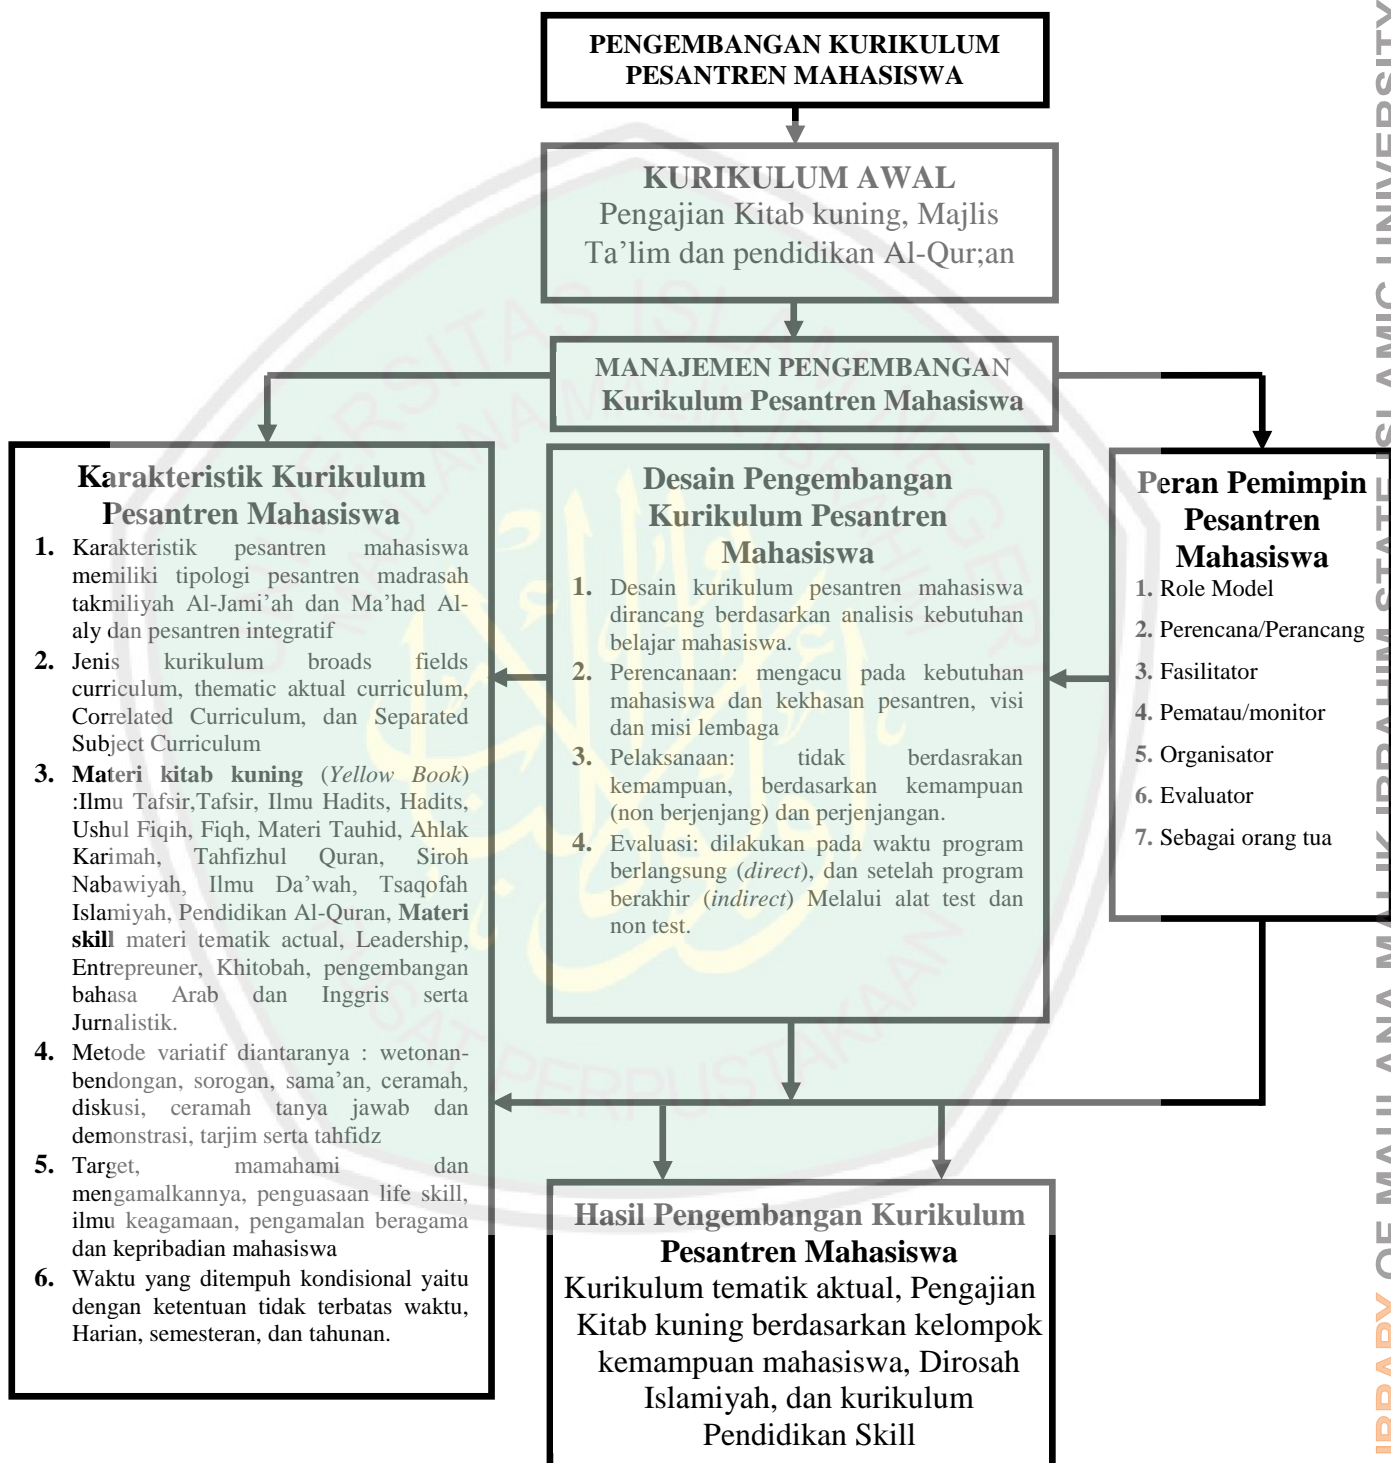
PENGEMBANGAN KURIKULUM PESANTREN MAHASISWA

KURIKULUM AWAL
Pengajian Kitab kuning, Majlis Ta'lim dan pendidikan Al-Qur;an

MANAJEMEN PENGEMBANGAN Kurikulum Pesantren Mahasiswa

Karakteristik Kurikulum Pesantren Mahasiswa
1. Karakteristik pesantren mahasiswa memiliki tipologi pesantren madrasah takmiliyah Al-Jami'ah dan Ma'had Al-aly dan pesantren integratif
2. Jenis kurikulum broads fields curriculum, thematic aktual curriculum, Correlated Curriculum, dan Separated Subject Curriculum
3. Materi kitab kuning (Yellow Book) :Ilmu Tafsir,Tafsir, Ilmu Hadits, Hadits, Ushul Fiqih, Fiqh, Materi Tauhid, Ahlak Karimah, Tahfizhul Quran, Siroh Nabawiyah, Ilmu Da'wah, Tsaqofah Islamiyah, Pendidikan Al-Quran, Materi skill materi tematik actual, Leadership, Entrepreuner, Khitobah, pengembangan bahasa Arab dan Inggris serta Jurnalistik.
4. Metode variatif diantaranya : wetonan-bendongan, sorogan, sama'an, ceramah, diskusi, ceramah tanya jawab dan demonstrasi, tarjim serta tahfidz
5. Target, mamahami dan mengamalkannya, penguasaan life skill, ilmu keagamaan, pengamalan beragama dan kepribadian mahasiswa
6. Waktu yang ditempuh kondisional yaitu dengan ketentuan tidak terbatas waktu, Harian, semesteran, dan tahunan.

Desain Pengembangan Kurikulum Pesantren Mahasiswa
1. Desain kurikulum pesantren mahasiswa dirancang berdasarkan analisis kebutuhan belajar mahasiswa.
2. Perencanaan: mengacu pada kebutuhan mahasiswa dan kekhasan pesantren, visi dan misi lembaga
3. Pelaksanaan: tidak berdasrakan kemampuan, berdasarkan kemampuan (non berjenjang) dan perjenjangan.
4. Evaluasi: dilakukan pada waktu program berlangsung (direct), dan setelah program berakhir (indirect) Melalui alat test dan non test.

Peran Pemimpin Pesantren Mahasiswa
1. Role Model
2. Perencana/Perancang
3. Fasilitator
4. Pematau/monitor
5. Organisator
6. Evaluator
7. Sebagai orang tua

Hasil Pengembangan Kurikulum Pesantren Mahasiswa
Kurikulum tematik aktual, Pengajian Kitab kuning berdasarkan kelompok kemampuan mahasiswa, Dirosah Islamiyah, dan kurikulum Pendidikan Skill

LIBRARY OF MAULANA MALIK IBRAHIM STATE ISLAMIC UNIVERSITY